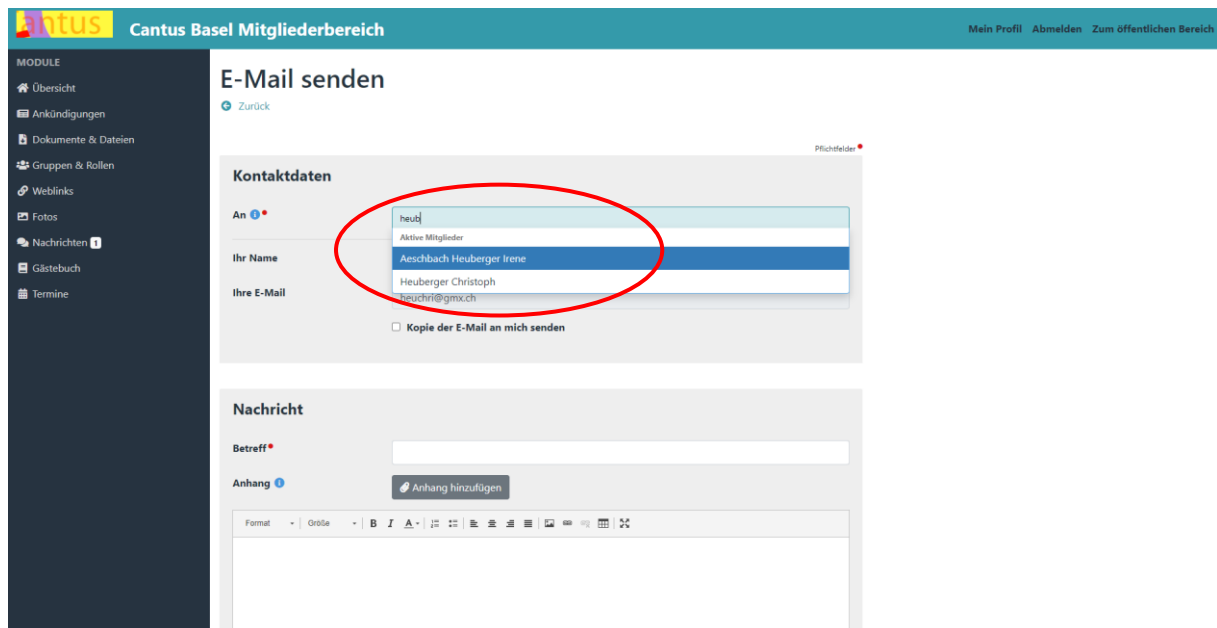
antus Cantus Basel Mitgliederbereich

Mein Profil Abmelden Zum öffentlichen Bereich

MODULE
Übersicht
Ankündigungen
Dokumente & Dateien
Gruppen & Rollen
Weblinks
Fotos
Nachrichten 1
Gästebuch
Termine

E-Mail senden

Zurück

Pflichtfelder

Kontaktdaten

An

heub

Aktive Mitglieder

Aeschbach Heuberger Irene

Heuberger Christoph

Ihr Name

Ihre E-Mail

heuchri@gmx.ch

Kopie der E-Mail an mich senden

Nachricht

Betreff

Anhang

Anhang hinzufügen

Format Größe B I A